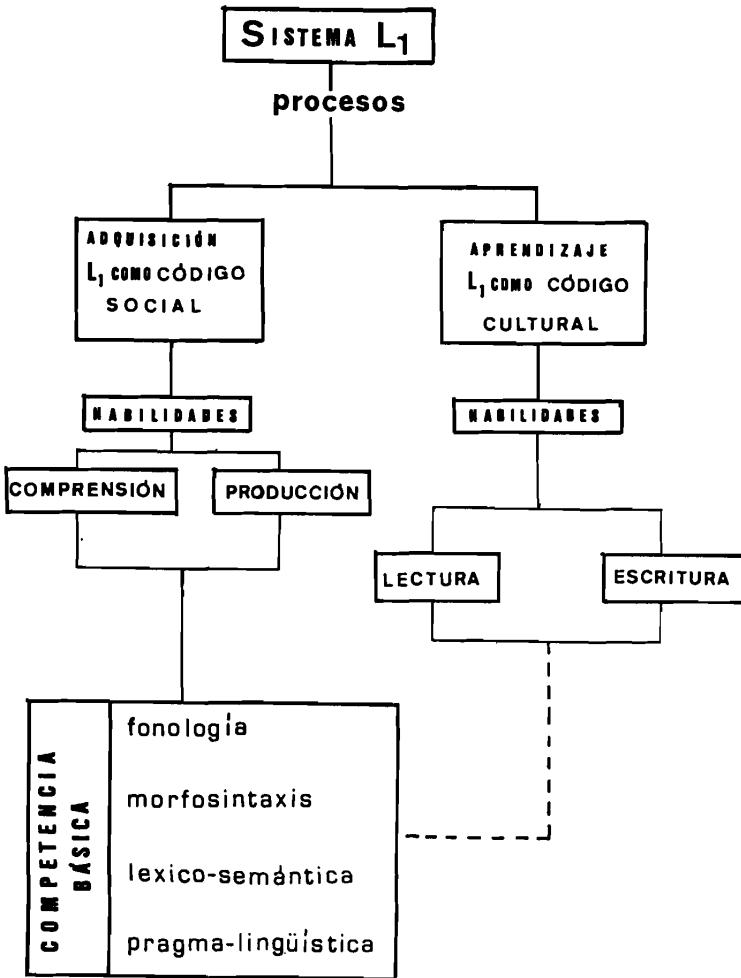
SISTEMA $L_1$

procesos

ADQUISICIÓN
$L_1$ COMO CÓDIGO SOCIAL

APRENDIZAJE
$L_1$ COMO CÓDIGO CULTURAL

HABILIDADES

HABILIDADES

COMPRENSIÓN

PRODUCCIÓN

LECTURA

ESCRITURA

COMPETENCIA BÁSICA

fonología

morfosintaxis

lexico-semántica

pragma-lingüística